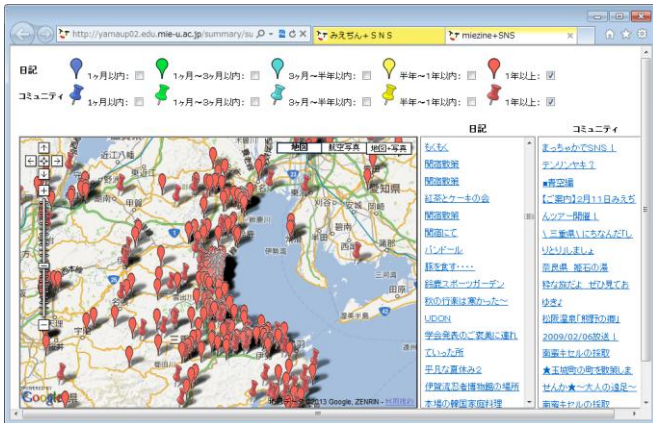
http://yamaup02.edu.mie-u.ac.jp/summary/su
みえちん+SNS
miezine+SNS

日記 1ヶ月以内: 1ヶ月〜3ヶ月以内: 3ヶ月〜半年以内: 半年〜1年以内: 1年以上:
コミュニティ 1ヶ月以内: 1ヶ月〜3ヶ月以内: 3ヶ月〜半年以内: 半年〜1年以内: 1年以上:

地図 航空写真 地図+写真

日記
もくもく
関宿散策
関宿散策
紅茶とケーキの会
関宿散策
関宿にて
パンドール
豚を食す・・・・
鈴鹿スポーツガーデン
秋の行楽は栗かった〜
UDON
学会発表のご褒美に連れていった所
平成な夏休み2
伊賀流忍者博物館の場所
本場の韓国家庭料理

コミュニティ
まっちゃかでSNS！
テンリンヤキ？
■青空編
【ご案内】2月11日みえぢんツアー開催！
\ 三重県\ にちなんだしりとりしましょ
奈良県 般若の湯
特な旅だよ ぜひ見ておゆき♪
松阪温泉「熊野の湯」
2009/02/06放送！
衛富キセルの探索
★玉城町の町を散策しませんか★〜大人の遠足〜
衛富キセルの探索

©2013 Google, ZENRIN
Google